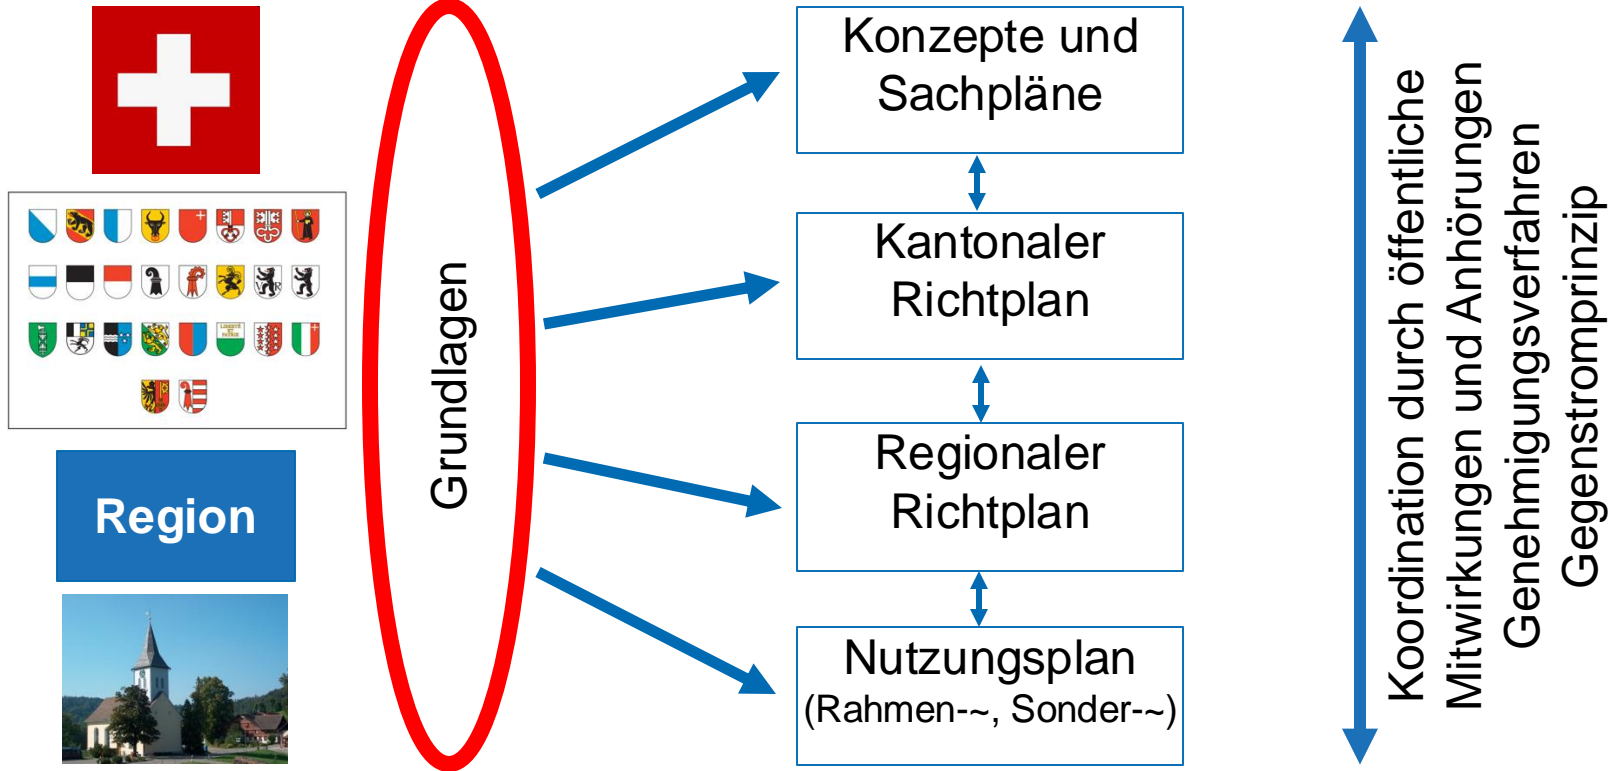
Region

Grundlagen

Konzepte und Sachpläne

Kantonaler Richtplan

Regionaler Richtplan

Nutzungsplan (Rahmen-~, Sonder-~)

Koordination durch öffentliche Mitwirkungen und Anhörungen Genehmigungsverfahren Gegenstromprinzip